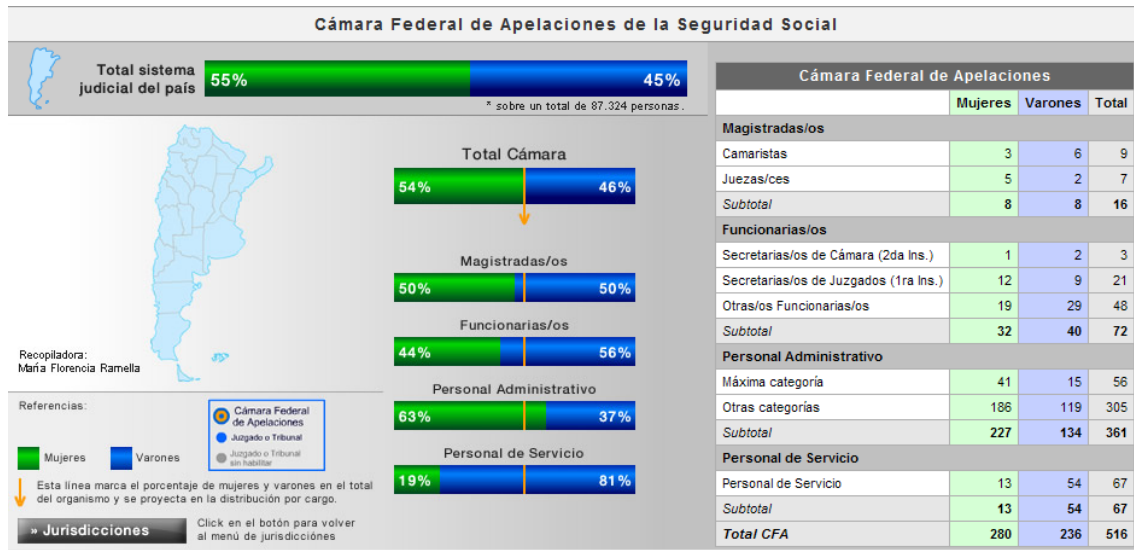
Cámara Federal de Apelaciones de la Seguridad Social

Total sistema judicial del país

55%

45%

* sobre un total de 87.324 personas.

Total Cámara

54%

46%

Magistradas/os

50%

50%

Funcionarias/os

44%

56%

Personal Administrativo

63%

37%

Personal de Servicio

19%

81%

Recopiladora:
María Florencia Ramella

Referencias:

Cámara Federal de Apelaciones

Juzgado o Tribunal

Juzgado o Tribunal sin habilitar

Mujeres

Varones

Esta línea marca el porcentaje de mujeres y varones en el total del organismo y se proyecta en la distribución por cargo.

» Jurisdicciones

Click en el botón para volver al menú de jurisdicciones

Cámara Federal de Apelaciones

| | Mujeres | Varones | Total |
|---|---|---|---|
| Magistradas/os | | | |
| Camaristas | 3 | 6 | 9 |
| Juezas/ces | 5 | 2 | 7 |
| Subtotal | 8 | 8 | 16 |
| Funcionarias/os | | | |
| Secretarias/os de Cámara (2da Ins.) | 1 | 2 | 3 |
| Secretarias/os de Juzgados (1ra Ins.) | 12 | 9 | 21 |
| Otras/os Funcionarias/os | 19 | 29 | 48 |
| Subtotal | 32 | 40 | 72 |
| Personal Administrativo | | | |
| Máxima categoría | 41 | 15 | 56 |
| Otras categorías | 186 | 119 | 305 |
| Subtotal | 227 | 134 | 361 |
| Personal de Servicio | | | |
| Personal de Servicio | 13 | 54 | 67 |
| Subtotal | 13 | 54 | 67 |
| Total CFA | 280 | 236 | 516 |